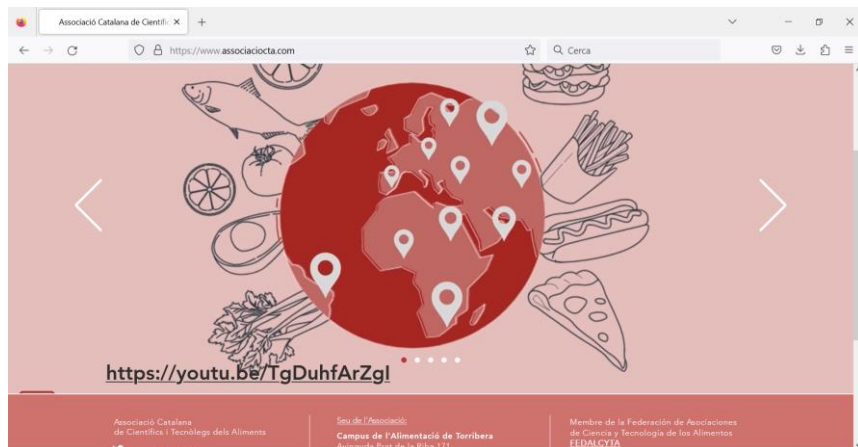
Associació Catalana de Científi ×
+
https://www.associaciocta.com
Cerca

https://youtu.be/TgDuhfArZgI

Associació Catalana de Científics i Tecnòlegs dels Aliments

Seu de l'Associació:
Campus de l'Alimentació de Torribera
Avinguda Prat de la Riba 171

Membre de la Federación de Asociaciones de Ciencia y Tecnología de los Alimentos
FEDALCYTA